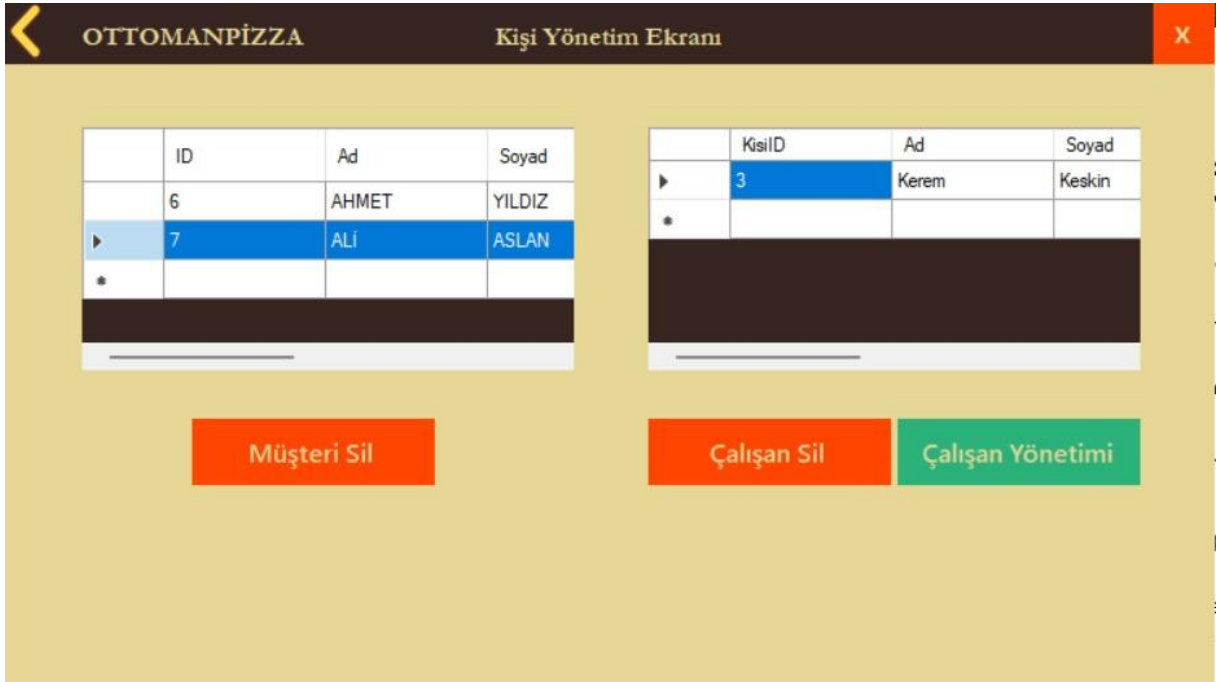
OTTOMANPİZZA Kişi Yönetim Ekranı X

| ID | Ad | Soyad |
|---|---|---|
| 6 | AHMET | YILDIZ |
| 7 | ALİ | ASLAN |
| | | |

| KisiID | Ad | Soyad |
|---|---|---|
| 3 | Kerem | Keskin |
| | | |

Müşteri Sil

Çalışan Sil

Çalışan Yönetimi